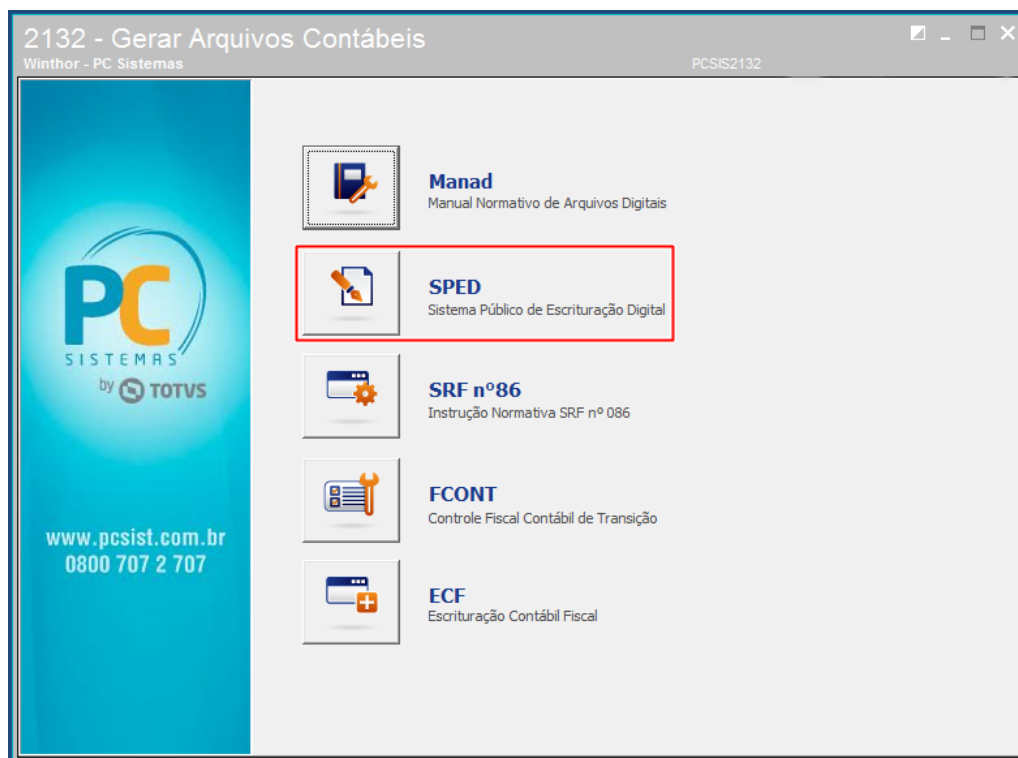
2132 - Gerar Arquivos Contábeis
Winthor - PC Sistemas
PCSIS2132

PC
SISTEMAS
by TOTVS

www.pcsist.com.br
0800 707 2 707

Manad
Manual Normativo de Arquivos Digitais

SPED
Sistema Público de Escrituração Digital

SRF nº86
Instrução Normativa SRF nº 086

FCONT
Controle Fiscal Contábil de Transição

ECF
Escrituração Contábil Fiscal